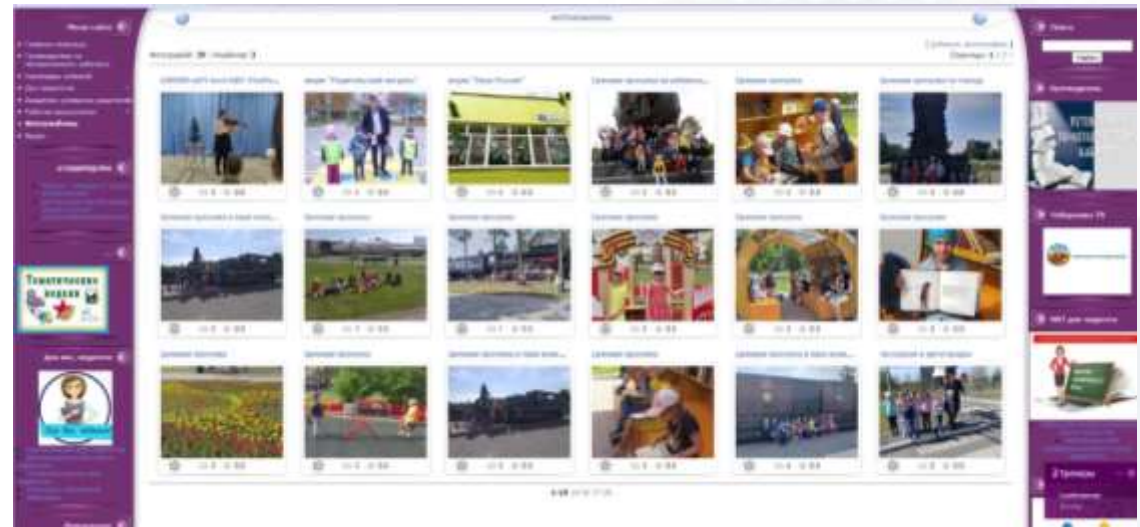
Фотоальбомы

Материалов: 39 | Показано: 3

Главная страница

Фотоальбомы

Акция "Родительский патруль"

Акция "Окна России"

Прогулка

Прогулка

Прогулка

Прогулка

Прогулка

Прогулка

Прогулка

Прогулка

Прогулка

Прогулка

Прогулка

Прогулка

Экскурсия в автогородок

Тематические недели

Для вас, педагоги

Поиск

Найти

1-18 19 20 21 22